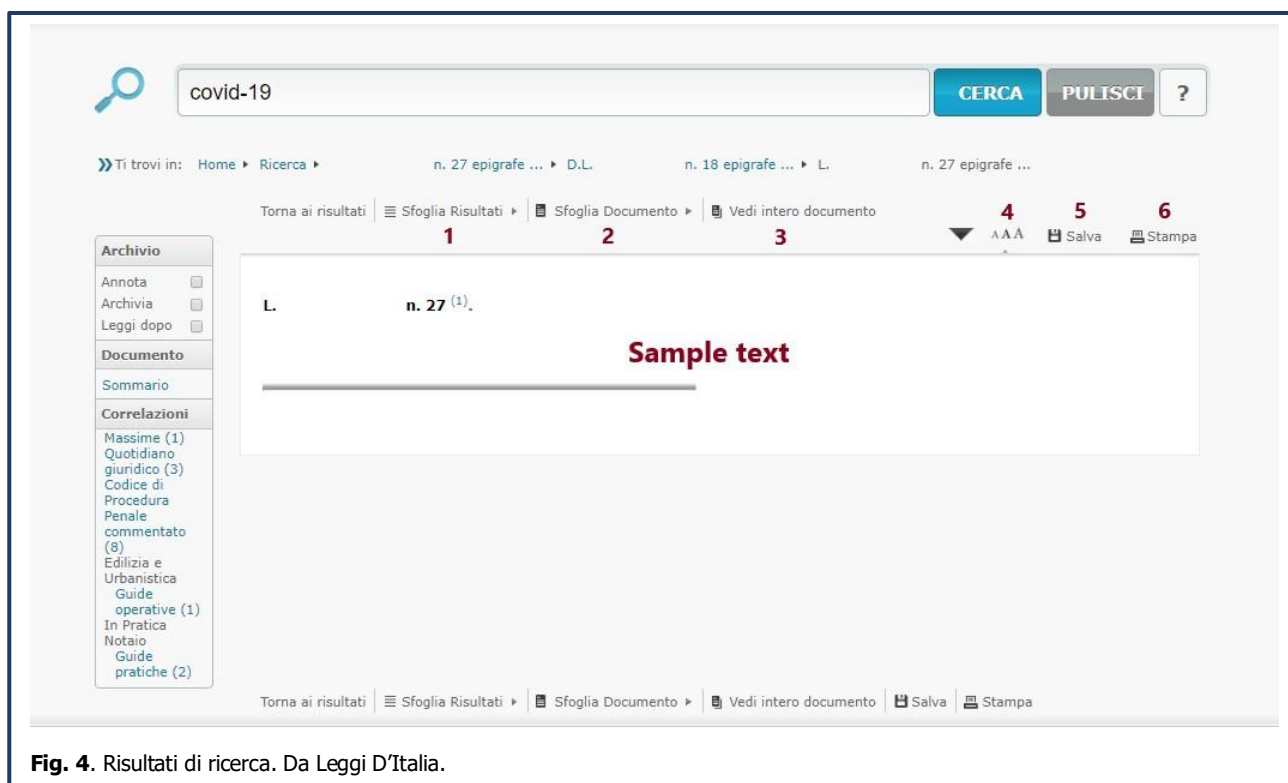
covid-19

CERCA PULISCI ?

Ti trovi in: Home ▸ Ricerca ▸ n. 27 epigrafe ... ▸ D.L. n. 18 epigrafe ... ▸ L. n. 27 epigrafe ...

Torna ai risultati | Sfoglia Risultati ▸ | Sfoglia Documento ▸ | Vedi intero documento

1 2 3 4 5 6

AAA Salva Stampa

Archivio
Annota
Archivia
Leggi dopo
Documento
Sommario
Correlazioni
Massime (1)
Quotidiano giuridico (3)
Codice di Procedura Penale commentato (8)
Edilizia e Urbanistica
Guide operative (1)
In Pratica Notaio
Guide pratiche (2)

L. n. 27 $^{(1)}$.

Sample text

Torna ai risultati | Sfoglia Risultati ▸ | Sfoglia Documento ▸ | Vedi intero documento | Salva | Stampa

**Fig. 4**. Risultati di ricerca. Da Leggi D'Italia.